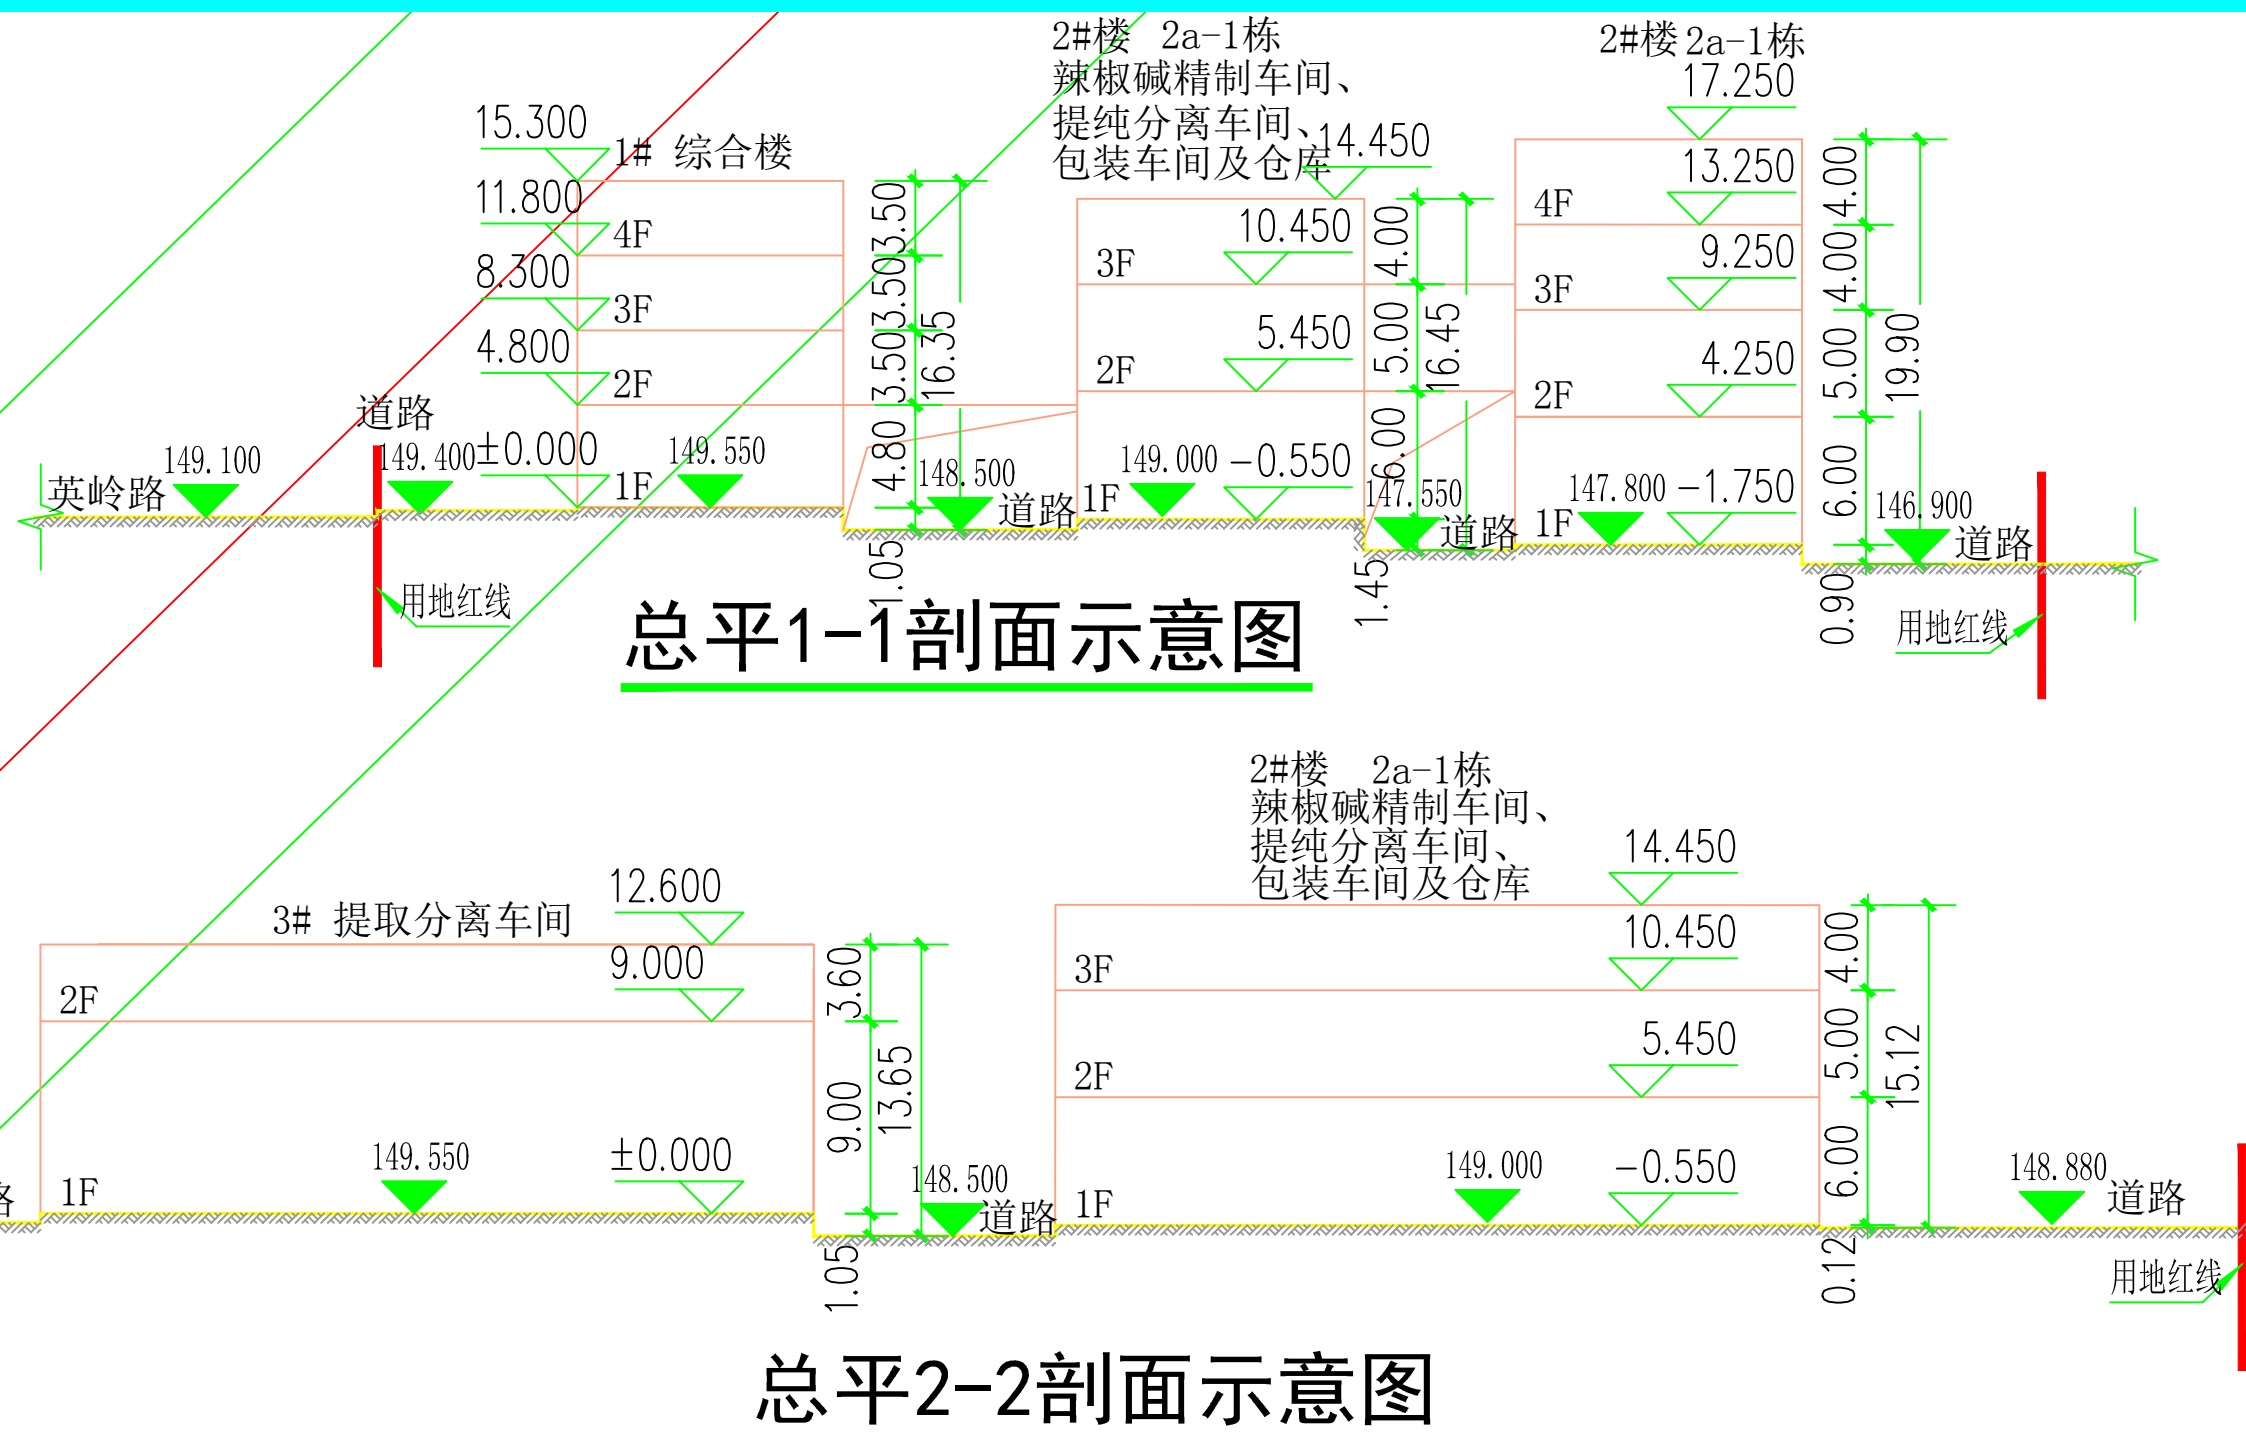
2#楼 2a-1栋
辣椒碱精制车间、
提纯分离车间、
包装车间及仓库

2#楼 2a-1栋

15.300
1# 综合楼
11.800
4F
8.300
3F
4.800
2F
道路
英岭路
149.100
149.400
±0.000
1F
149.550
用地红线
3.50
3.50
3.50
16.35
4.80
1.05
148.500
道路

14.450
10.450
3F
5.450
2F
149.000
-0.550
1F
4.00
5.00
16.45
6.00
1.45
147.550
道路

17.250
13.250
4F
9.250
3F
4.250
2F
147.800
-1.750
1F
4.00
4.00
5.00
6.00
19.90
0.90
146.900
道路
用地红线

总平1-1剖面示意图

3# 提取分离车间
12.600
9.000
2F
149.550
±0.000
1F
3.60
9.00
13.65
1.05
148.500
道路

2#楼 2a-1栋
辣椒碱精制车间、
提纯分离车间、
包装车间及仓库
14.450
10.450
3F
5.450
2F
149.000
-0.550
1F
4.00
5.00
6.00
15.12
0.12
148.880
道路
用地红线

总平2-2剖面示意图